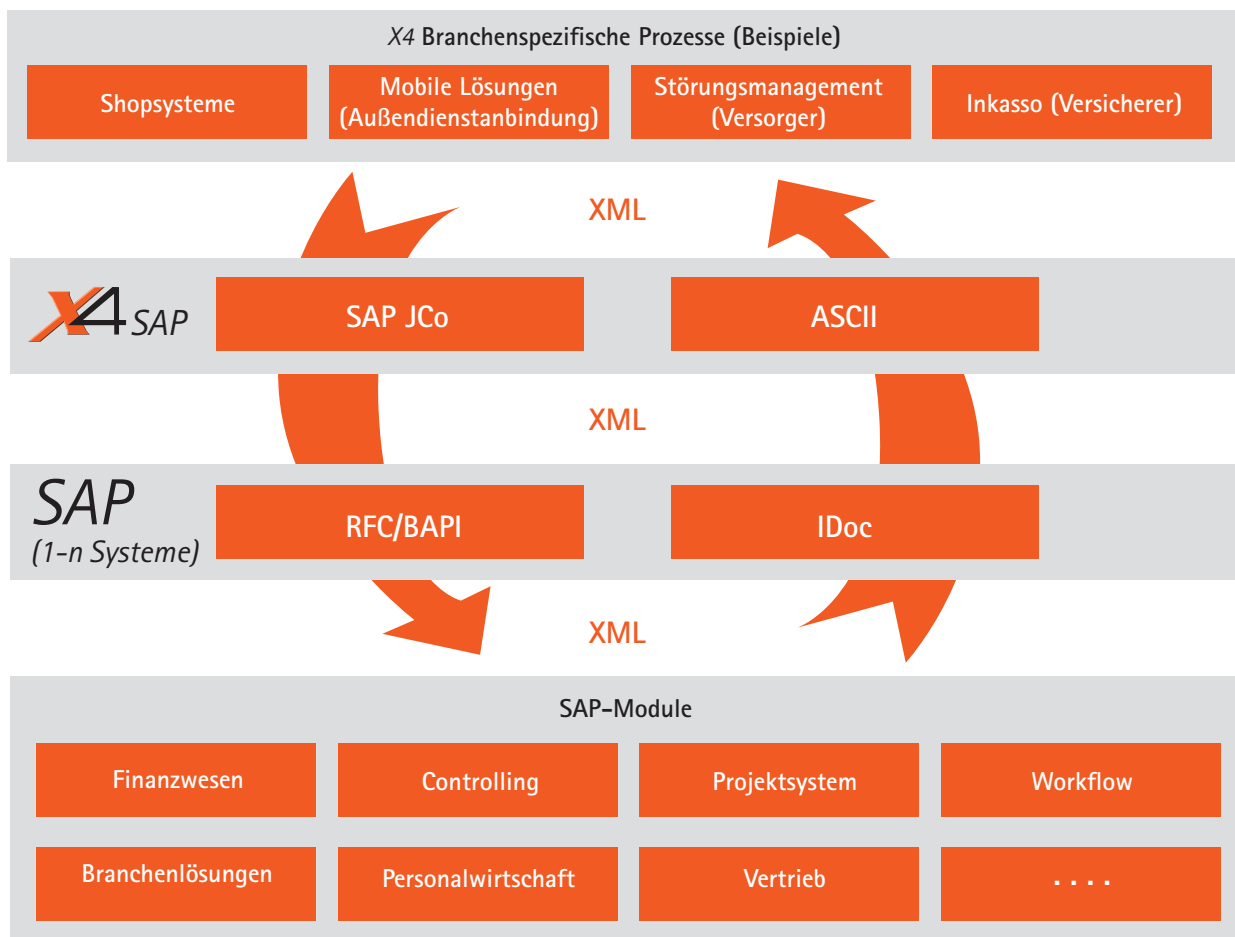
X4 Branchenspezifische Prozesse (Beispiele)

Shopsysteme

Mobile Lösungen (Außendienstanbindung)

Störungsmanagement (Versorger)

Inkasso (Versicherer)

XML

X4 SAP

SAP JCo

ASCII

XML

SAP
(1-n Systeme)

RFC/BAPI

IDoc

XML

SAP-Module

Finanzwesen

Controlling

Projektsystem

Workflow

Branchenlösungen

Personalwirtschaft

Vertrieb

....